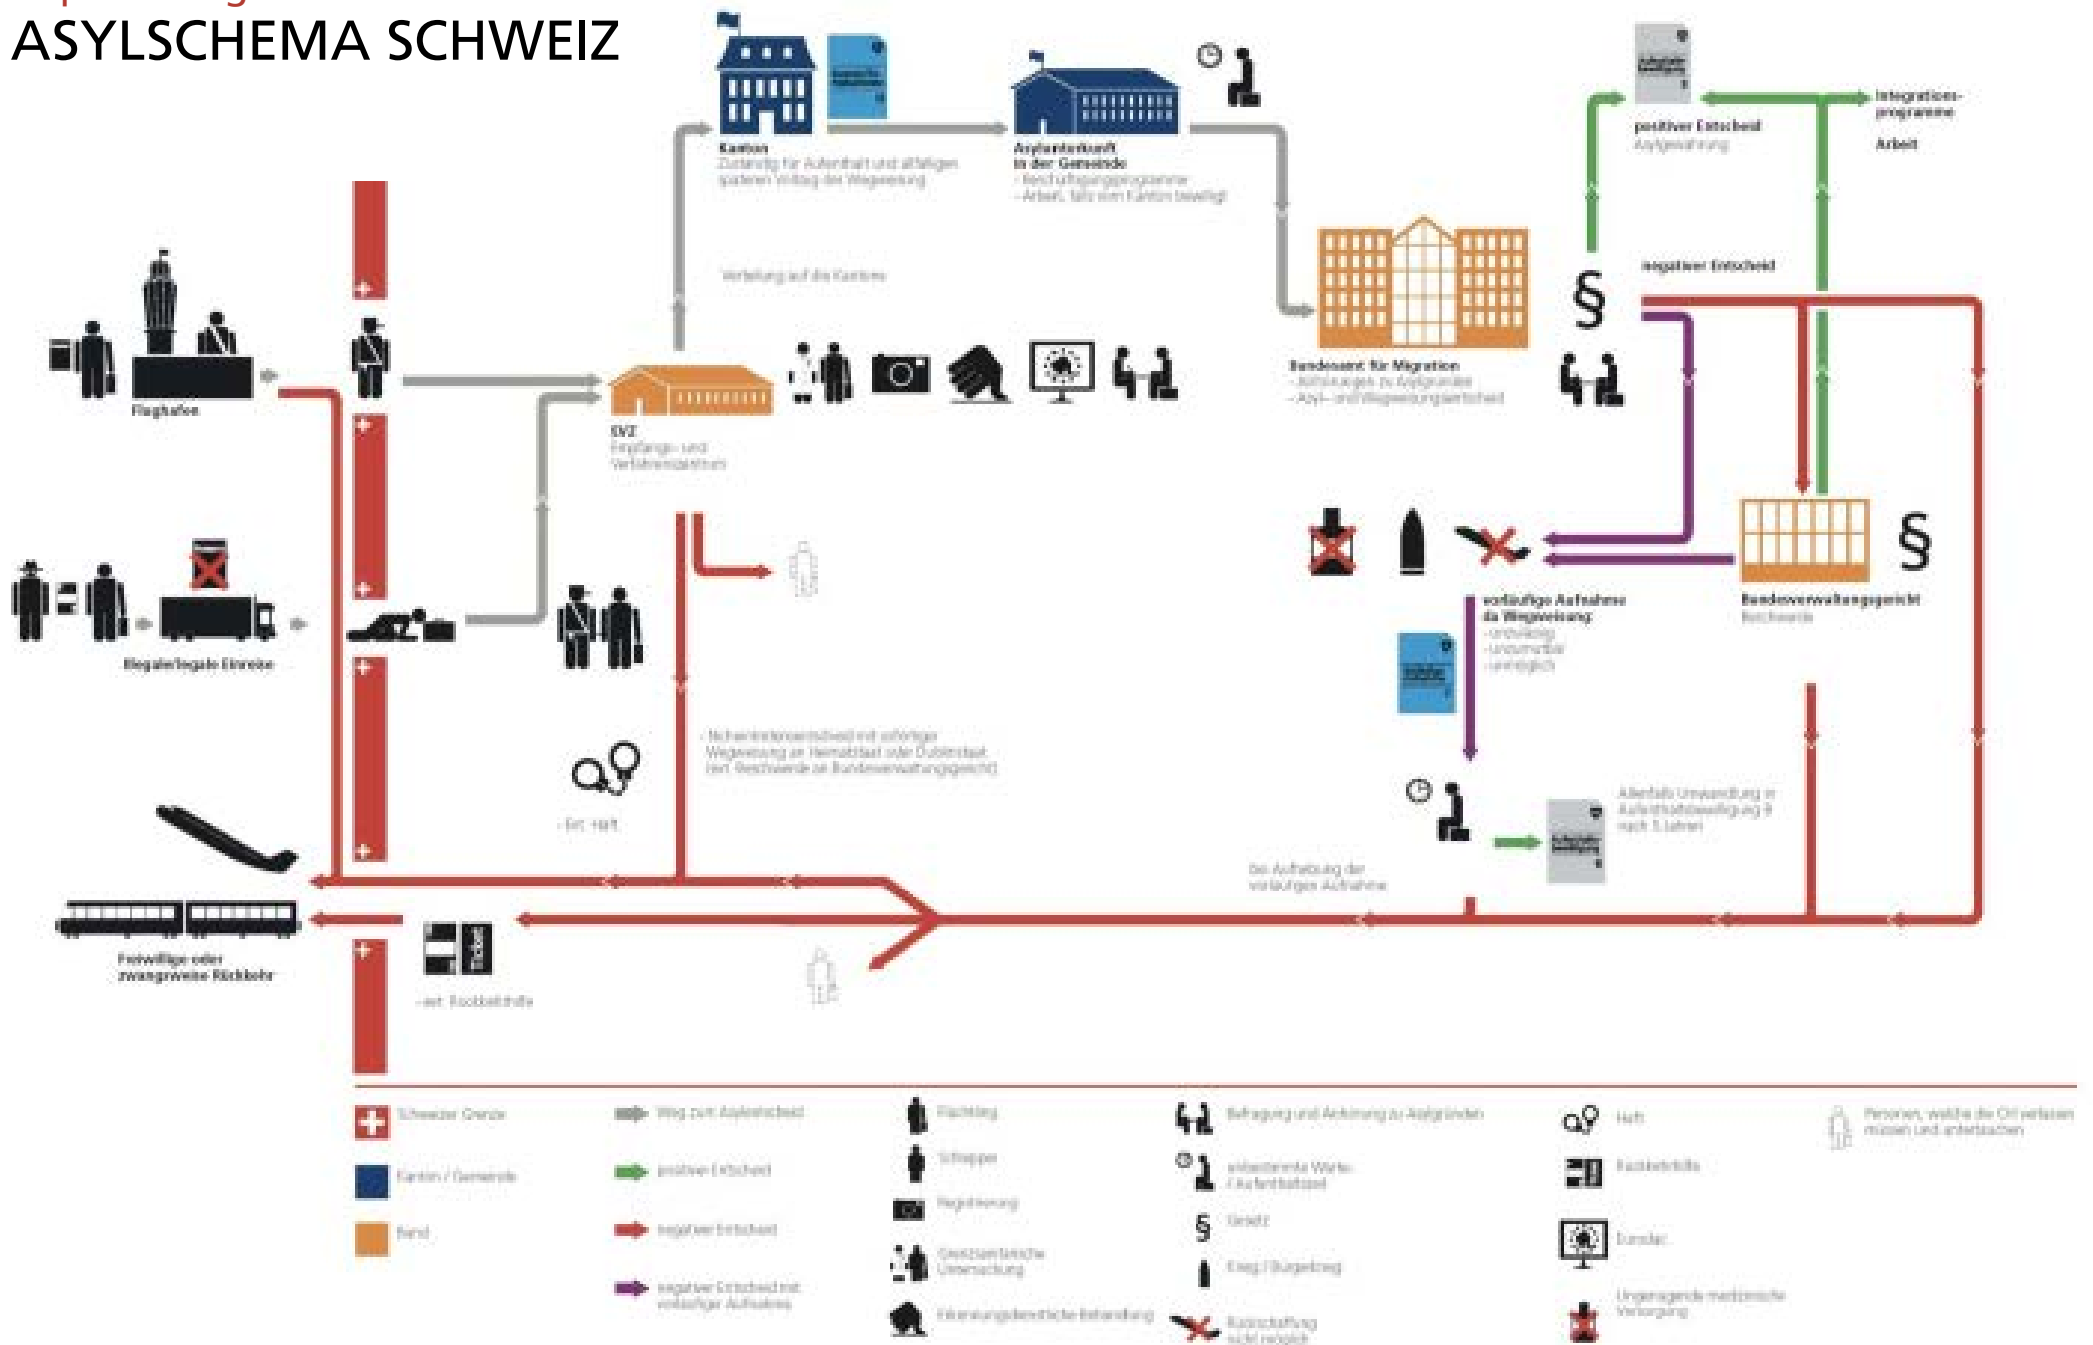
ASYLSCHEMA SCHWEIZ

Kanton
Zuständig für Aufenthalt und allfälligen späteren Vollzug der Wegweisung

Asylunterkunft in der Gemeinde
- Beschäftigungsprogramme
- Arbeit, falls vom Kanton bewilligt

positiver Entscheid
Asylgewährung

Integrationsprogramme

Arbeit

negativer Entscheid

Verteilung auf die Kantone

Bundesamt für Migration
- Anhörungen zu Asylgründen
- Asyl- und Wegweisungsentscheid

Flughafen

EVZ
Empfangs- und Verfahrenszentrum

Illegale/legale Einreise

vorläufige Aufnahme da Wegweisung
- unzulässig
- unzumutbar
- unmöglich

Bundesverwaltungsgericht
Beschwerde

Nichteintretensentscheid mit sofortiger Wegweisung an Heimatstaat oder Dublinstaat (evt. Beschwerde an Bundesverwaltungsgericht)

Evt. Haft

Allenfalls Umwandlung in Aufenthaltsbewilligung B nach 5 Jahren

bei Aufhebung der vorläufigen Aufnahme

Freiwillige oder zwangsweise Rückkehr

-evt. Rückkehrhilfe

Schweizer Grenze
Kanton / Gemeinde
Bund
Weg zum Asylentscheid
positiver Entscheid
negativer Entscheid
negativer Entscheid mit vorläufiger Aufnahme
Flüchtling
Schlepper
Registrierung
Grenzsanitarische Untersuchung
Erkennungsdienstliche Behandlung
Befragung und Anhörung zu Asylgründen
unbestimmte Warte- / Aufenthaltszeit
Gesetz
Krieg / Bürgerkrieg
Rückschaffung nicht möglich
Haft
Rückkehrhilfe
Eurodac
Ungenügende medizinische Versorgung
Personen, welche die CH verlassen müssen und untertauchen